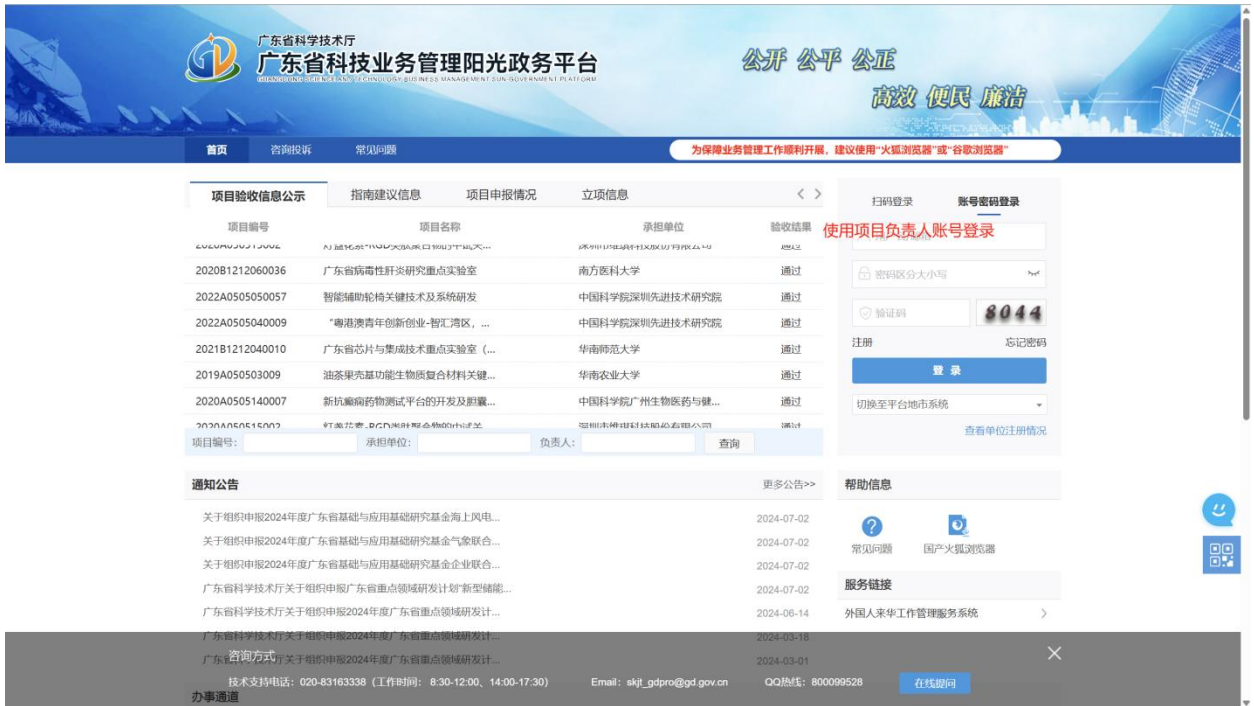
广东省科学技术厅
广东省科技业务管理阳光政务平台
GUANGDONG SCIENCE AND TECHNOLOGY BUSINESS MANAGEMENT SUN-GOVERNMENT PLATFORM

公开 公平 公正
高效 便民 廉洁

首页 咨询投诉 常见问题

为保障业务管理工作顺利开展，建议使用"火狐浏览器"或"谷歌浏览器"

项目验收信息公示 指南建议信息 项目申报情况 立项信息

| 项目编号 | 项目名称 | 承担单位 | 验收结果 |
|---|---|---|---|
| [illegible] | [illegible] | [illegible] | 通过 |
| 2020B1212060036 | 广东省病毒性肝炎研究重点实验室 | 南方医科大学 | 通过 |
| 2022A0505050057 | 智能辅助轮椅关键技术及系统研发 | 中国科学院深圳先进技术研究院 | 通过 |
| 2022A0505040009 | "粤港澳青年创新创业-智汇湾区，... | 中国科学院深圳先进技术研究院 | 通过 |
| 2021B1212040010 | 广东省芯片与集成技术重点实验室（... | 华南师范大学 | 通过 |
| 2019A050503009 | 油茶果壳基功能生物质复合材料关键... | 华南农业大学 | 通过 |
| 2020A0505140007 | 新抗癫痫药物测试平台的开发及胆囊... | 中国科学院广州生物医药与健... | 通过 |
| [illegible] | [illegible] | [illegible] | 通过 |

项目编号： 承担单位： 负责人： 查询

扫码登录 账号密码登录
使用项目负责人账号登录
密码区分大小写
验证码 8044
注册 忘记密码
登 录
切换至平台地市系统
查看单位注册情况

通知公告 更多公告>>
关于组织申报2024年度广东省基础与应用基础研究基金海上风电... 2024-07-02
关于组织申报2024年度广东省基础与应用基础研究基金气象联合... 2024-07-02
关于组织申报2024年度广东省基础与应用基础研究基金企业联合... 2024-07-02
广东省科学技术厅关于组织申报广东省重点领域研发计划"新型储能... 2024-07-02
广东省科学技术厅关于组织申报2024年度广东省重点领域研发计... 2024-06-14
广东省科学技术厅关于组织申报2024年度广东省重点领域研发计... 2024-03-18
广东省科学技术厅关于组织申报2024年度广东省重点领域研发计... 2024-03-01

帮助信息
常见问题 国产火狐浏览器

服务链接
外国人来华工作管理服务系统

咨询方式
技术支持电话：020-83163338（工作时间：8:30-12:00、14:00-17:30） Email：skjt_gdpro@gd.gov.cn QQ热线：800099528 在线提问

办事通道